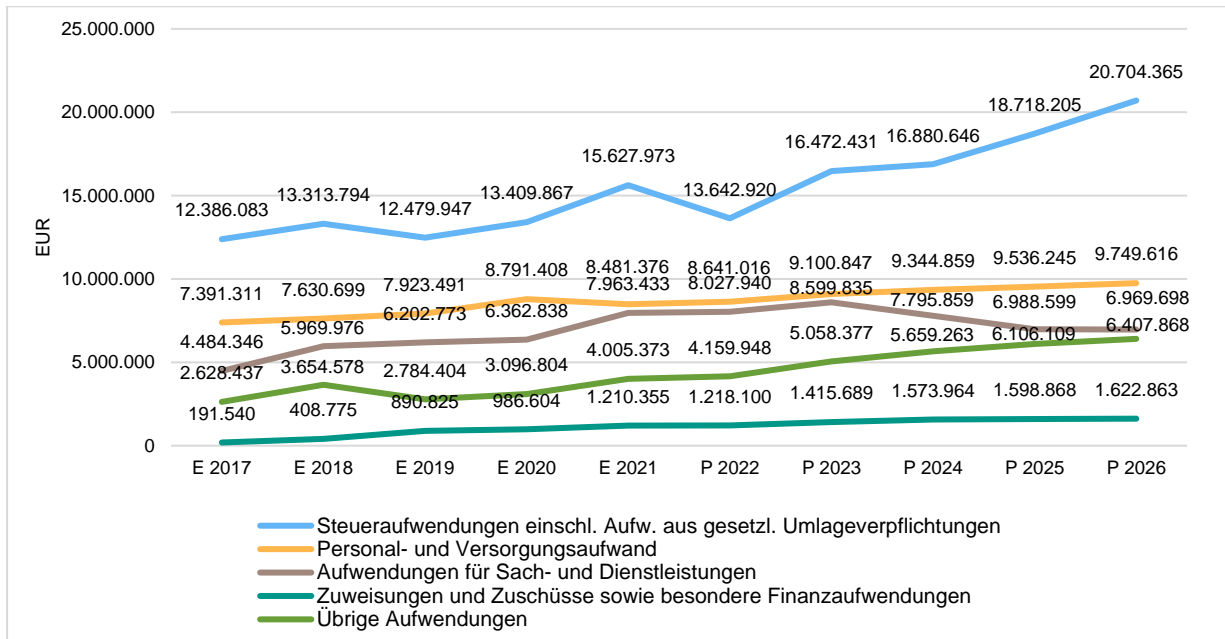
25.000.000
20.000.000
15.000.000
10.000.000
5.000.000
0
EUR

12.386.083, 13.313.794, 12.479.947, 13.409.867, 15.627.973, 13.642.920, 16.472.431, 16.880.646, 18.718.205, 20.704.365

7.391.311, 7.630.699, 7.923.491, 8.791.408, 8.481.376, 8.641.016, 9.100.847, 9.344.859, 9.536.245, 9.749.616

4.484.346, 5.969.976, 6.202.773, 6.362.838, 7.963.433, 8.027.940, 8.599.835, 7.795.859, 6.988.599, 6.969.698

2.628.437, 3.654.578, 2.784.404, 3.096.804, 4.005.373, 4.159.948, 5.058.377, 5.659.263, 6.106.109, 6.407.868

191.540, 408.775, 890.825, 986.604, 1.210.355, 1.218.100, 1.415.689, 1.573.964, 1.598.868, 1.622.863

E 2017, E 2018, E 2019, E 2020, E 2021, P 2022, P 2023, P 2024, P 2025, P 2026

Steueraufwendungen einschl. Aufw. aus gesetzl. Umlageverpflichtungen
Personal- und Versorgungsaufwand
Aufwendungen für Sach- und Dienstleistungen
Zuweisungen und Zuschüsse sowie besondere Finanzaufwendungen
Übrige Aufwendungen